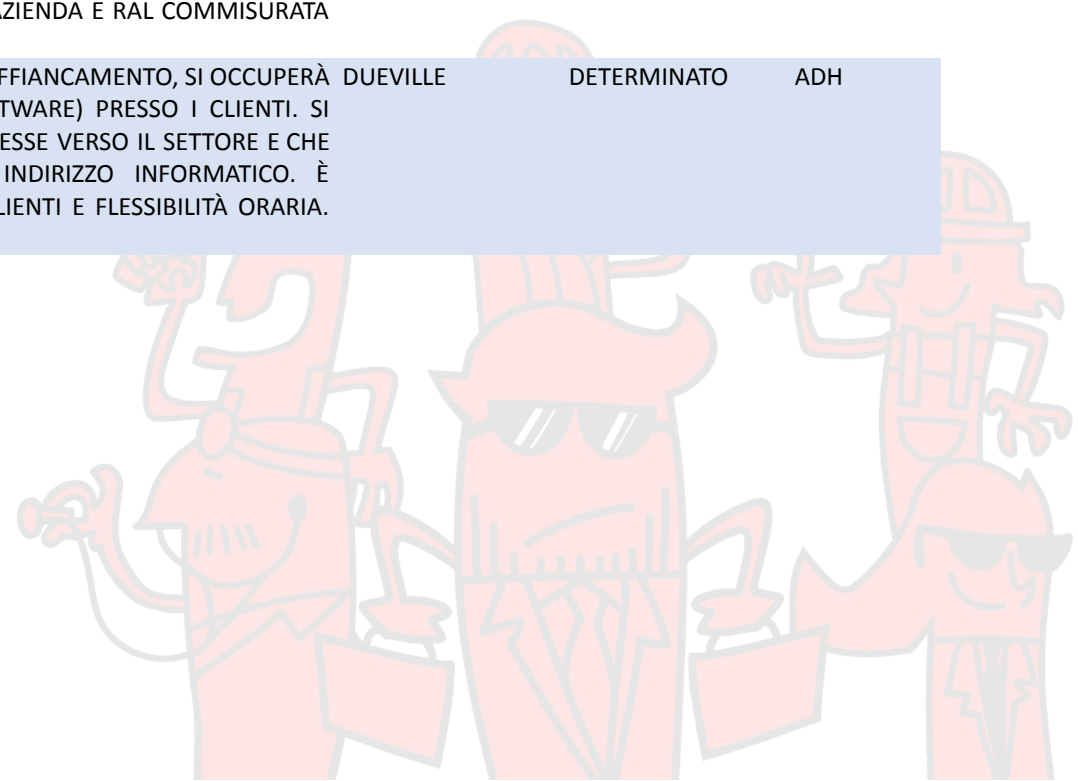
AZIENDA E RAL COMMISURATA

| FFIANCAMENTO, SI OCCUPERÀ TWARE) PRESSO I CLIENTI. SI ESSE VERSO IL SETTORE E CHE INDIRIZZO INFORMATICO. È LIENTI E FLESSIBILITÀ ORARIA. | DUEVILLE | DETERMINATO | ADH |
|---|---|---|---|